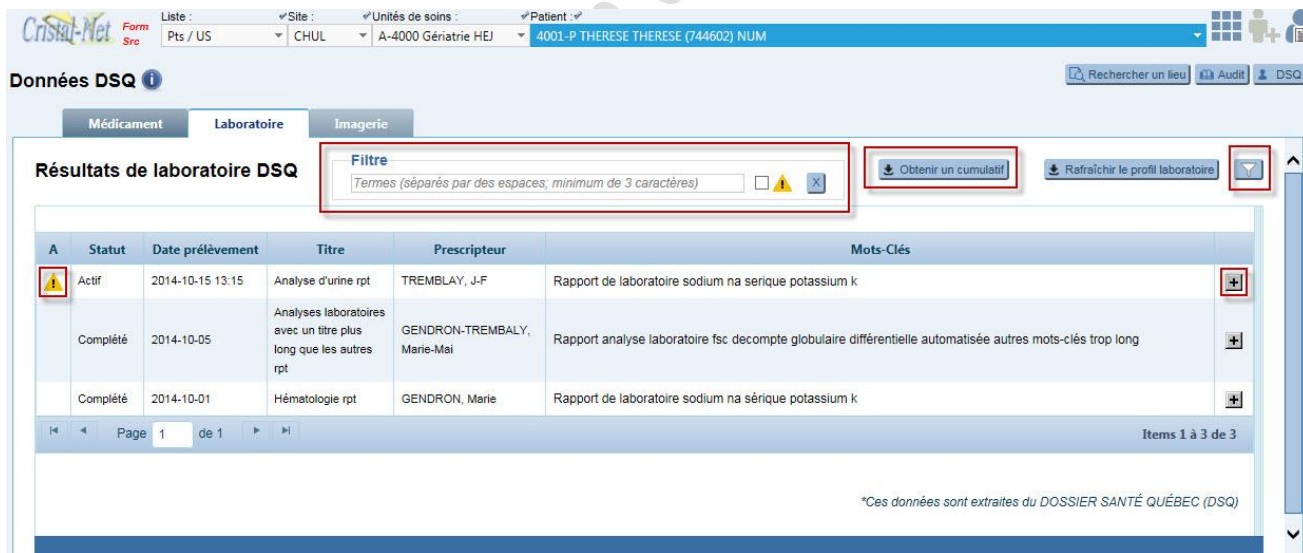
Cristal-Net Form Src Liste : Pts / US Site : CHUL Unités de soins : A-4000 Gériatrie HEJ Patient : 4001-P THERESE THERESE (744602) NUM

Données DSQ

Rechercher un lieu Audit DSQ

Médicament Laboratoire Imagerie

Résultats de laboratoire DSQ

Filtre
Termes (séparés par des espaces; minimum de 3 caractères)

Obtenir un cumulatif

Rafraîchir le profil laboratoire

| A | Statut | Date prélèvement | Titre | Prescripteur | Mots-Clés | |
|---|---|---|---|---|---|---|
| ! | Actif | 2014-10-15 13:15 | Analyse d'urine rpt | TREMBLAY, J-F | Rapport de laboratoire sodium na serique potassium k | + |
| | Complété | 2014-10-05 | Analyses laboratoires avec un titre plus long que les autres rpt | GENDRON-TREMBALY, Marie-Mai | Rapport analyse laboratoire fsc decompte globulaire différentielle automatisée autres mots-clés trop long | + |
| | Complété | 2014-10-01 | Hématologie rpt | GENDRON, Marie | Rapport de laboratoire sodium na sérique potassium k | + |

Page 1 de 1

Items 1 à 3 de 3

*Ces données sont extraites du DOSSIER SANTÉ QUÉBEC (DSQ)